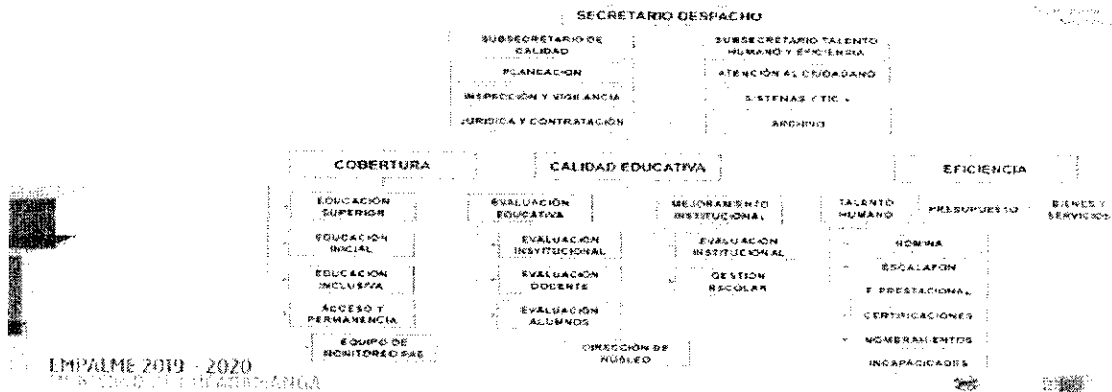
SECRETARIO DESPACHO

SUBSECRETARIO DE CALIDAD

PLANEACION

INSPECCIÓN Y VIGILANCIA

JURIDICA Y CONTRATACIÓN

SUBSECRETARIO TALENTO HUMANO Y EFICIENCIA

ATENCIÓN AL CIUDADANO

SISTEMAS (TIC's)

ARCHIVO

COBERTURA

EDUCACIÓN SUPERIOR

EDUCACIÓN INICIAL

EDUCACIÓN INCLUSIVA

ACCESO Y PERMANENCIA

EQUIPO DE MONITOREO PAE

CALIDAD EDUCATIVA

EVALUACIÓN EDUCATIVA

EVALUACION INSTITUCIONAL

EVALUACION DOCENTE

EVALUACIÓN ALUMNOS

MEJORAMIENTO INSTITUCIONAL

EVALUACION INSTITUCIONAL

GESTION ESCOLAR

DIRECCIÓN DE NÚCLEO

EFICIENCIA

TALENTO HUMANO

PRESUPUESTO

BIENES Y SERVICIOS

NOMINA

ESCALAFON

F. PRESTACIONAL

CERTIFICACIONES

NOMBRAMIENTOS

INCAPACIDADES

EMPALME 2019 - 2020
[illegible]